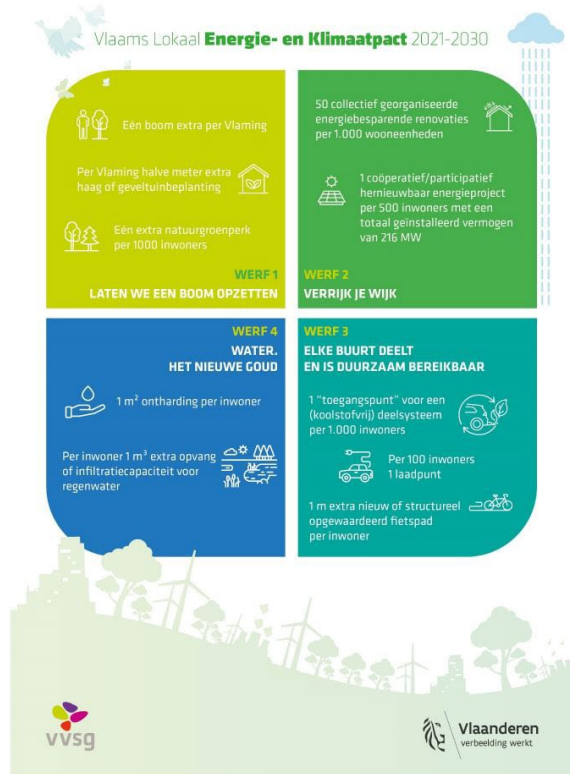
Vlaams Lokaal **Energie- en Klimaatpact** 2021-2030

Eén boom extra per Vlaming

Per Vlaming halve meter extra haag of geveltuinbeplanting

Eén extra natuurgroenperk per 1000 inwoners

WERF 1
LATEN WE EEN BOOM OPZETTEN

50 collectief georganiseerde energiebesparende renovaties per 1.000 wooneenheden

1 coöperatief/participatief hernieuwbaar energieproject per 500 inwoners met een totaal geïnstalleerd vermogen van 216 MW

WERF 2
VERRIJK JE WIJK

WERF 4
WATER.
HET NIEUWE GOUD

1 m² ontharding per inwoner

Per inwoner 1 m³ extra opvang of infiltratiecapaciteit voor regenwater

WERF 3
ELKE BUURT DEELT EN IS DUURZAAM BEREIKBAAR

1 "toegangspunt" voor een (koolstofvrij) deelsysteem per 1.000 inwoners

Per 100 inwoners 1 laadpunt

1 m extra nieuw of structureel opgewaardeerd fietspad per inwoner

vvsg

Vlaanderen
verbeelding werkt